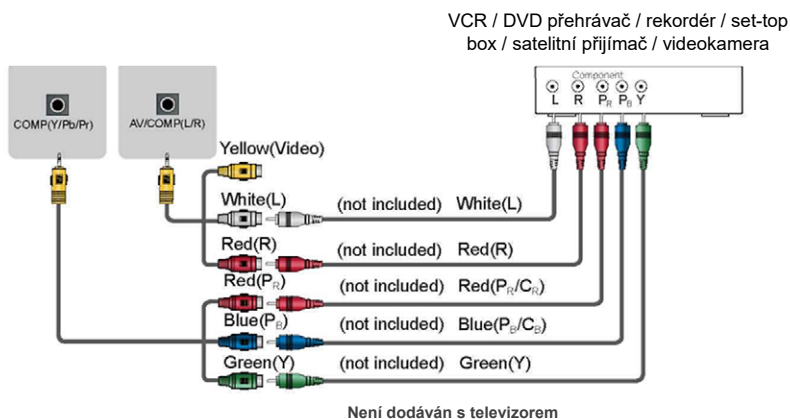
VCR / DVD přehrávač / rekordér / set-top box / satelitní přijímač / videokamera

COMP(Y/Pb/Pr)

AV/COMP(L/R)

Component

L R $P_R$ $P_B$ Y

Yellow(Video)

White(L)

(not included) White(L)

Red(R)

(not included) Red(R)

Red($P_R$)

(not included) Red($P_R$/$C_R$)

Blue($P_B$)

(not included) Blue($P_B$/$C_B$)

Green(Y)

(not included) Green(Y)

Není dodáván s televizorem